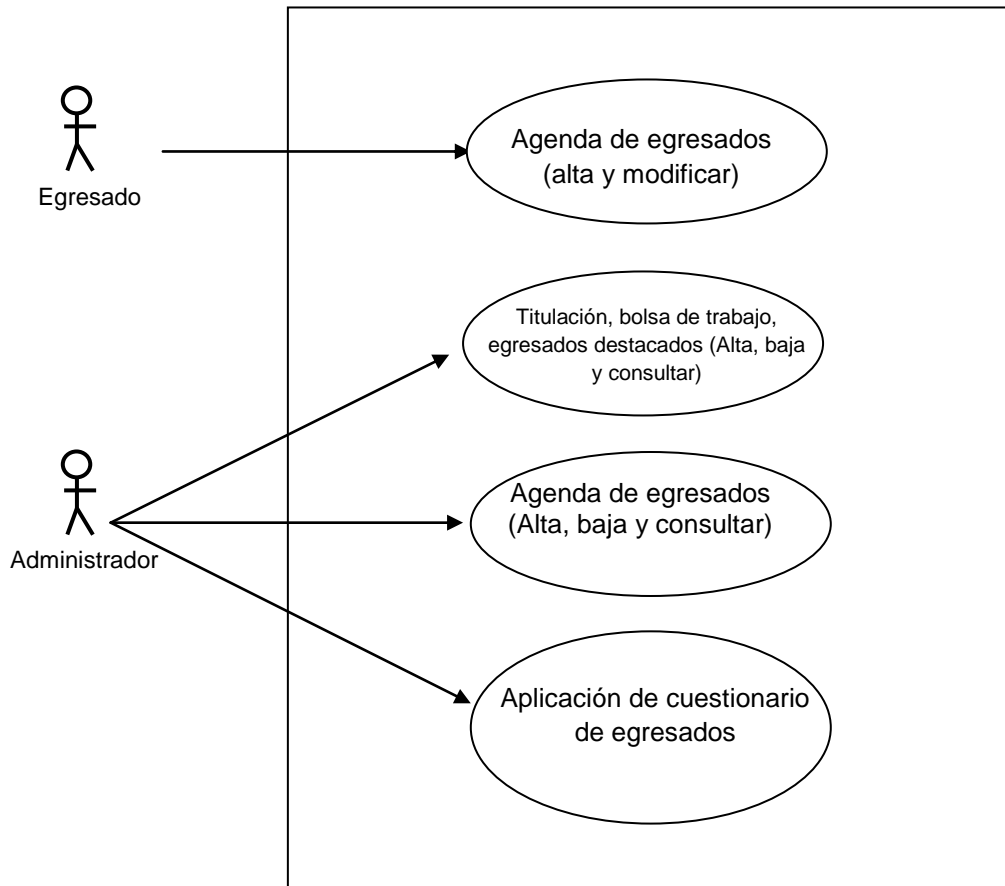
Egresado

Agenda de egresados (alta y modificar)

Titulación, bolsa de trabajo, egresados destacados (Alta, baja y consultar)

Administrador

Agenda de egresados (Alta, baja y consultar)

Aplicación de cuestionario de egresados